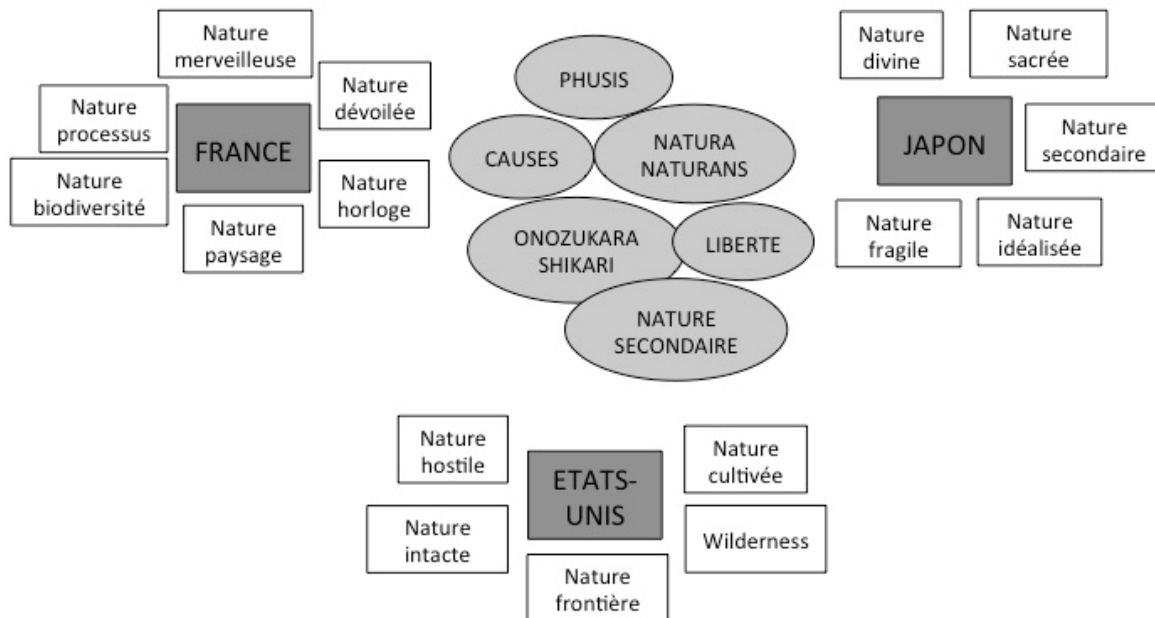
Nature merveilleuse

Nature dévoilée

Nature processus

FRANCE

Nature biodiversité

Nature horloge

Nature paysage

PHUSIS

CAUSES

NATURA NATURANS

ONOZUKARA SHIKARI

LIBERTE

NATURE SECONDAIRE

Nature divine

Nature sacrée

JAPON

Nature secondaire

Nature fragile

Nature idéalisée

Nature hostile

ETATS-UNIS

Nature cultivée

Nature intacte

Wilderness

Nature frontière